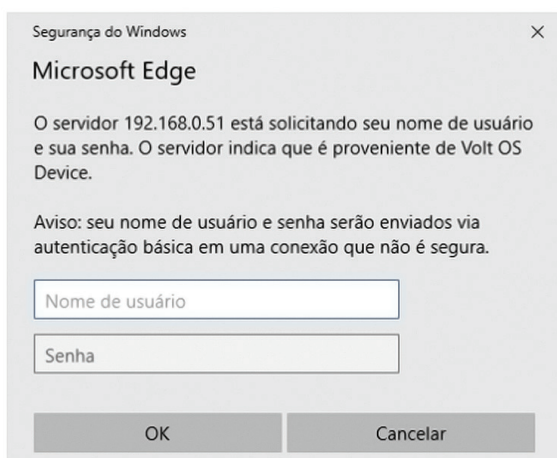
Segurança do Windows

×

Microsoft Edge

O servidor 192.168.0.51 está solicitando seu nome de usuário e sua senha. O servidor indica que é proveniente de Volt OS Device.

Aviso: seu nome de usuário e senha serão enviados via autenticação básica em uma conexão que não é segura.

Nome de usuário

Senha

OK

Cancelar